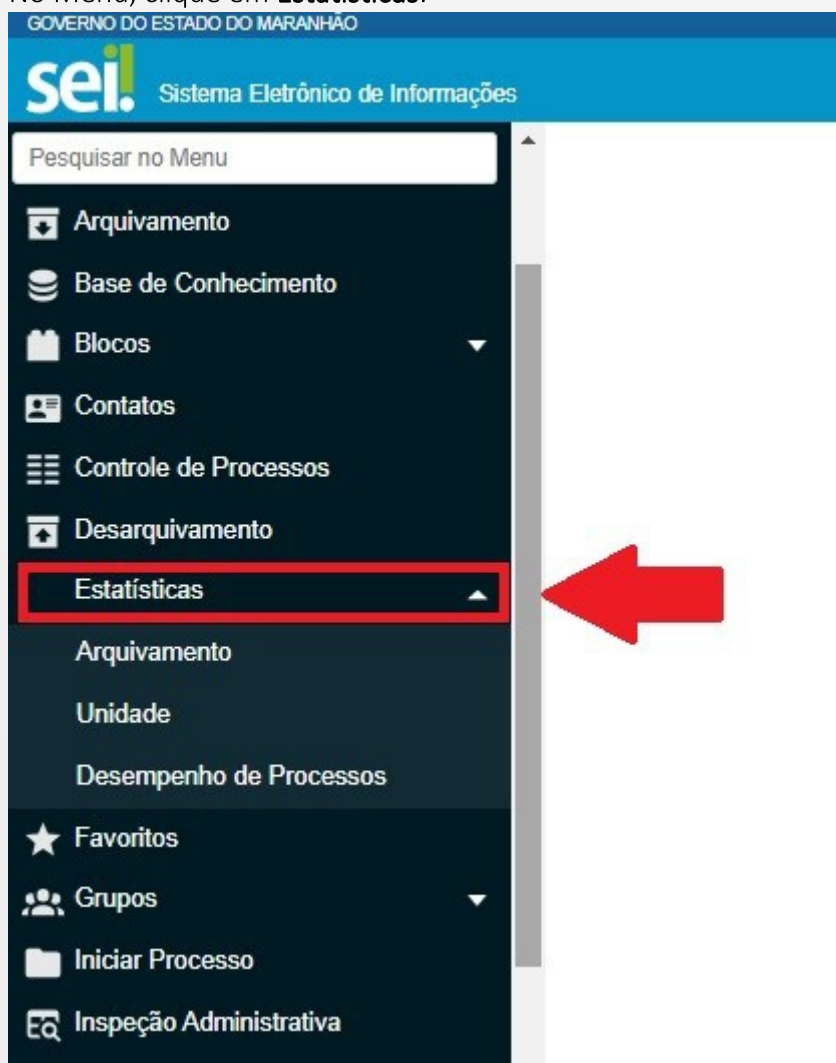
No Menu, clique em **Estatísticas**.

GOVERNO DO ESTADO DO MARANHÃO

sei! Sistema Eletrônico de Informações

Pesquisar no Menu

Arquivamento

Base de Conhecimento

Blocos

Contatos

Controle de Processos

Desarquivamento

Estatísticas

Arquivamento

Unidade

Desempenho de Processos

Favoritos

Grupos

Iniciar Processo

Inspeção Administrativa